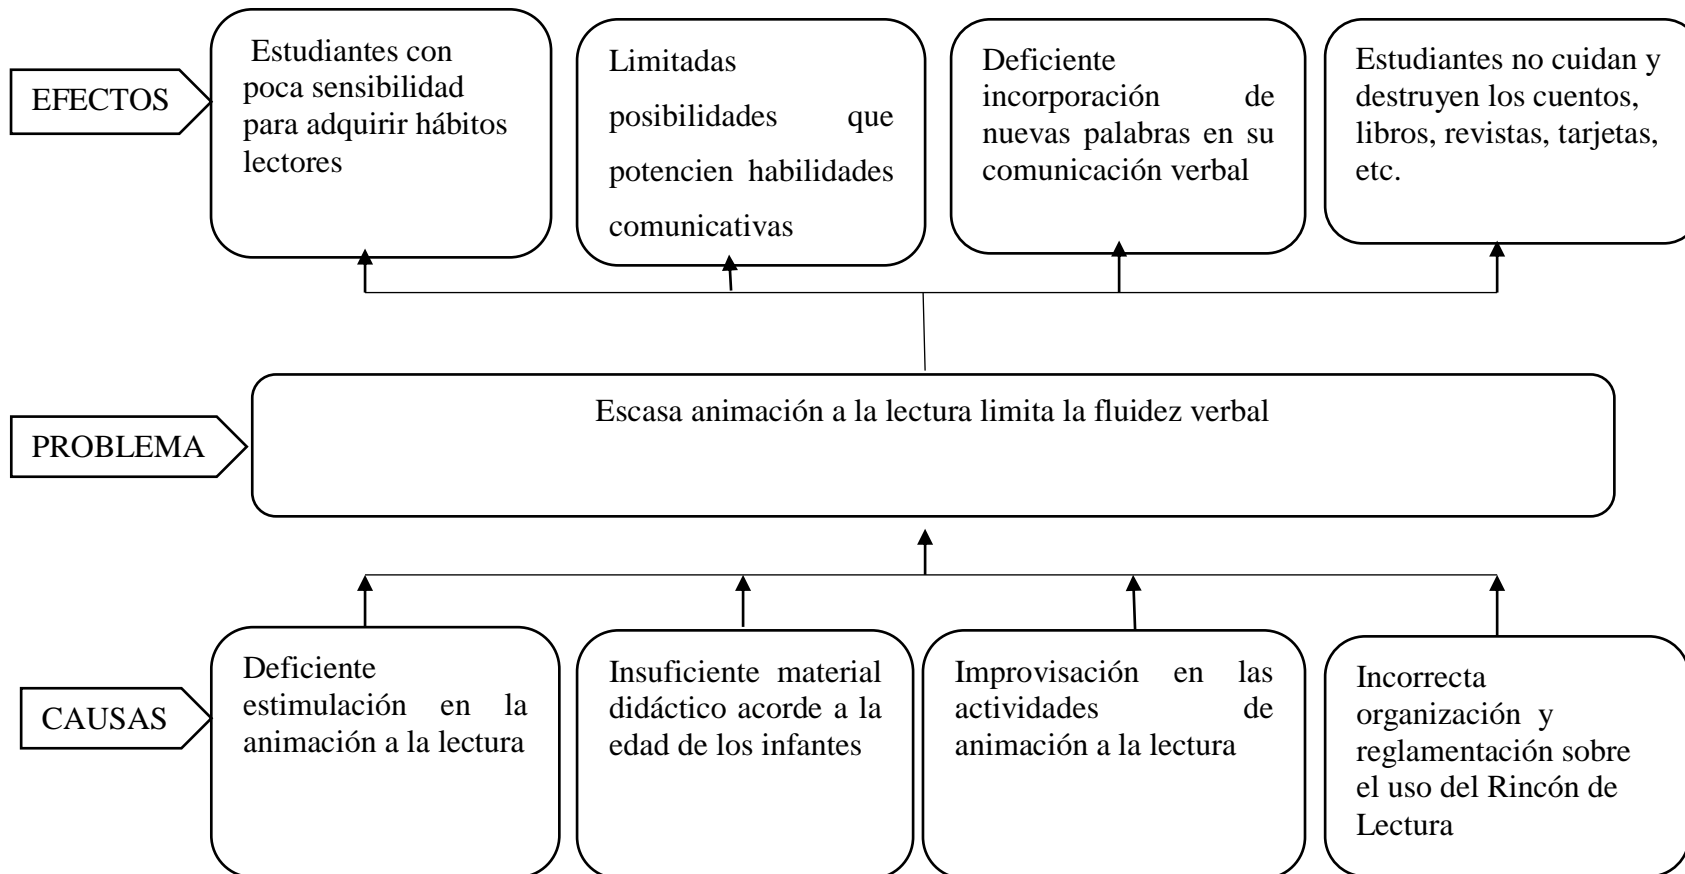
EFECTOS

Estudiantes con poca sensibilidad para adquirir hábitos lectores

Limitadas posibilidades que potencien habilidades comunicativas

Deficiente incorporación de nuevas palabras en su comunicación verbal

Estudiantes no cuidan y destruyen los cuentos, libros, revistas, tarjetas, etc.

PROBLEMA

Escasa animación a la lectura limita la fluidez verbal

CAUSAS

Deficiente estimulación en la animación a la lectura

Insuficiente material didáctico acorde a la edad de los infantes

Improvisación en las actividades de animación a la lectura

Incorrecta organización y reglamentación sobre el uso del Rincón de Lectura